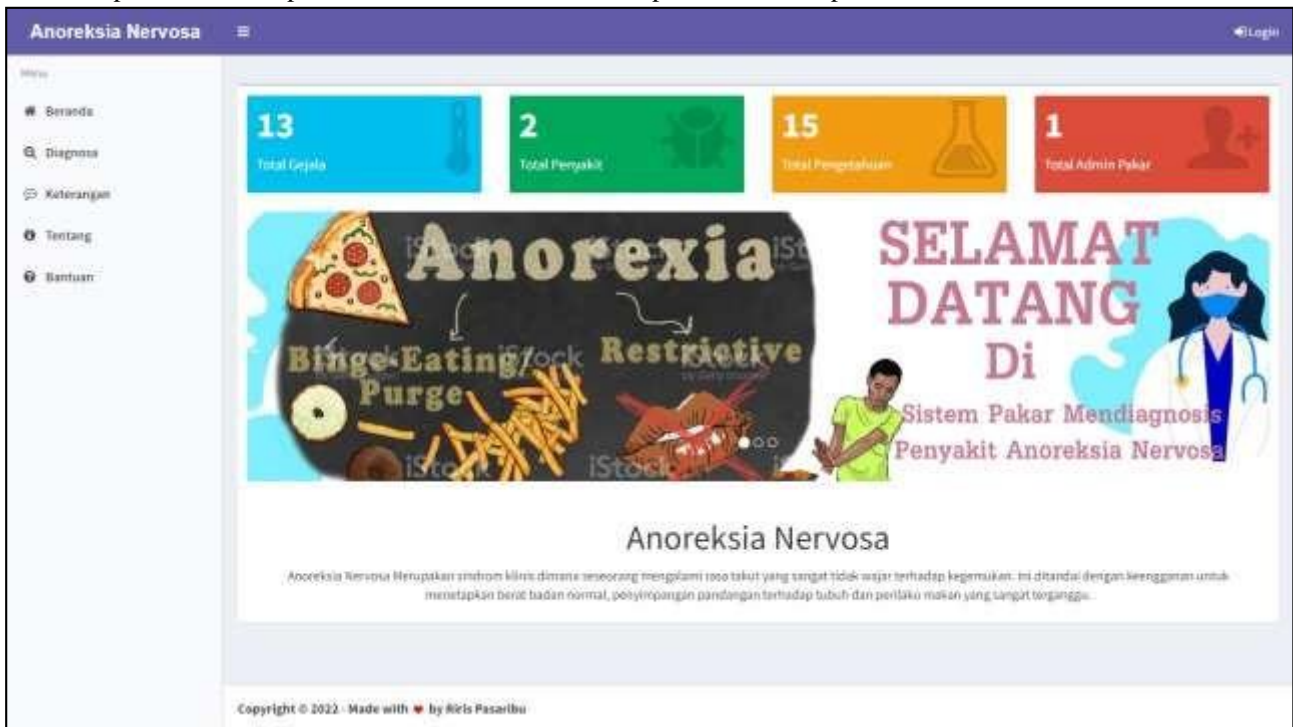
Anoreksia Nervosa ≡ Login

Menu

Beranda

Diagnosa

Keterangan

Tentang

Bantuan

13
Total Gejala

2
Total Penyakit

15
Total Pengetahuan

1
Total Admin Pakar

Anorexia

Binge-Eating/ Purge

Restrictive

iStock

SELAMAT DATANG Di Sistem Pakar Mendiagnosis Penyakit Anoreksia Nervosa

Anoreksia Nervosa

Anoreksia Nervosa Merupakan sindrom klinis dimana seseorang mengalami rasa takut yang sangat tidak wajar terhadap kegemukan. ini ditandai dengan keengganan untuk menetapkan berat badan normal, penyimpangan pandangan terhadap tubuh dan perilaku makan yang sangat terganggu.

Copyright © 2022 - Made with ♥ by Riris Pasaribu